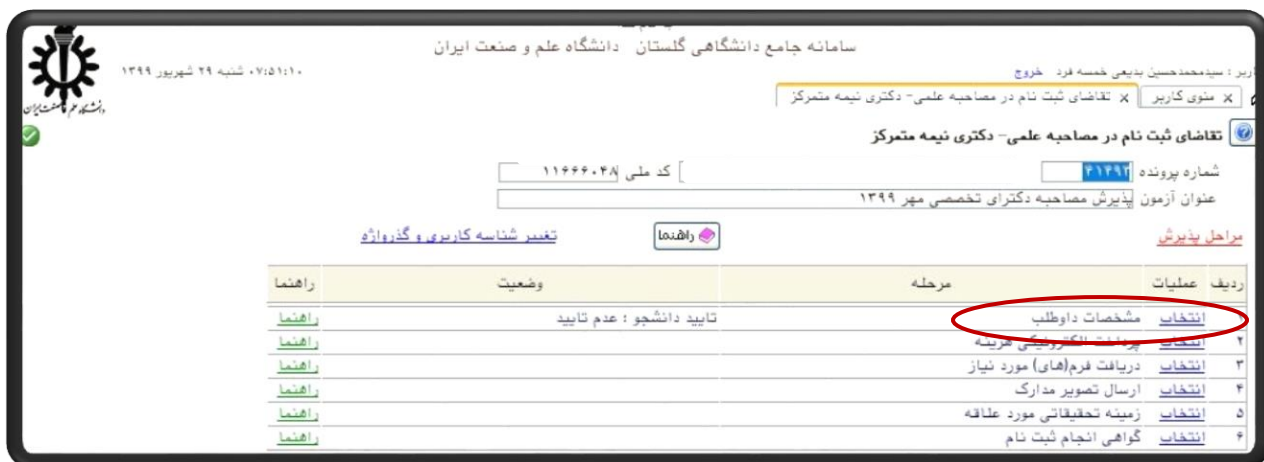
سامانه جامع دانشگاهی گلستان دانشگاه علم و صنعت ایران

۰۷:۵۱:۱۰ شنبه ۲۹ شهریور ۱۳۹۹

دانشگاه علم و صنعت ایران

کاربر : سیدمحمدحسین بدیعی خمسه فرد خروج

منوی کاربر | تقاضای ثبت نام در مصاحبه علمی- دکتری نیمه متمرکز

تقاضای ثبت نام در مصاحبه علمی- دکتری نیمه متمرکز

شماره پرونده ۲۱۴۹۲ کد ملی ۱۱۶۶۶۰۴۸

عنوان آزمون پذیرش مصاحبه دکترای تخصصی مهر ۱۳۹۹

مراحل پذیرش راهنما تغییر شناسه کاربری و گذرواژه

| ردیف | عملیات | مرحله | وضعیت | راهنما |
|---|---|---|---|---|
| | انتخاب | مشخصات داوطلب | تایید دانشجو : عدم تایید | راهنما |
| ۲ | انتخاب | پرداخت الکترونیکی هزینه | | راهنما |
| ۳ | انتخاب | دریافت فرم(های) مورد نیاز | | راهنما |
| ۴ | انتخاب | ارسال تصویر مدارک | | راهنما |
| ۵ | انتخاب | زمینه تحقیقاتی مورد علاقه | | راهنما |
| ۶ | انتخاب | گواهی انجام ثبت نام | | راهنما |